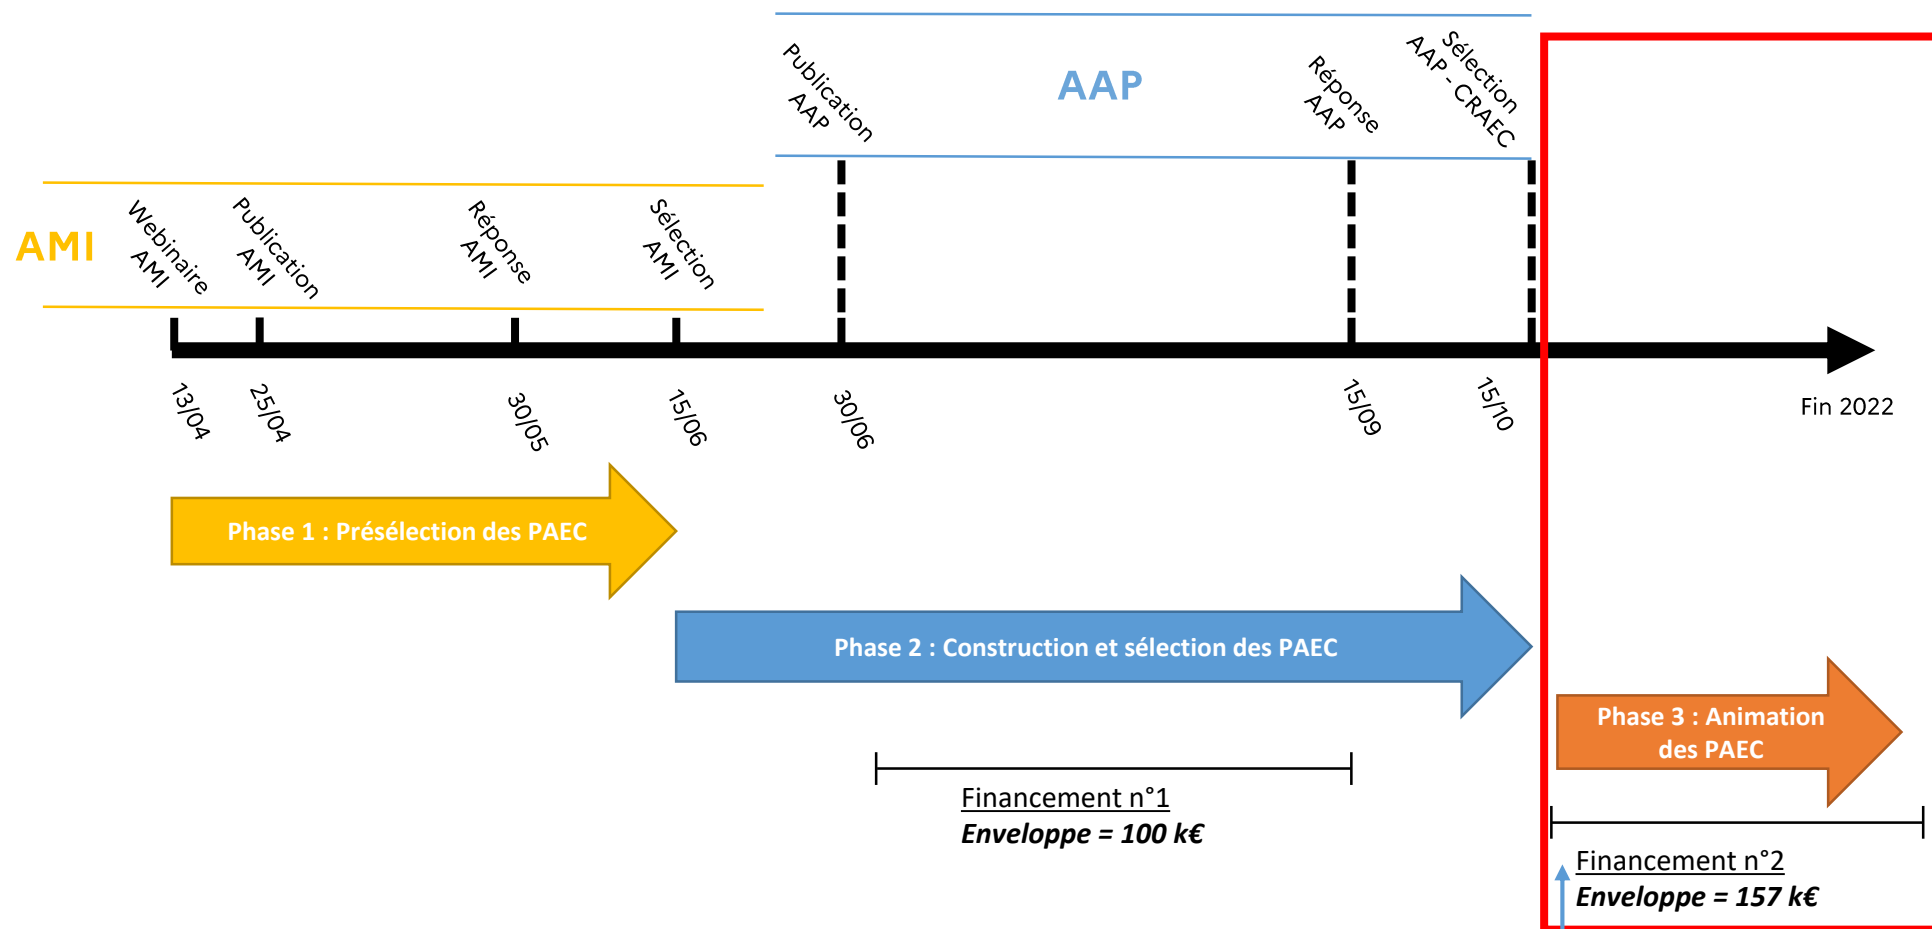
AAP

Publication AAP

Réponse AAP

Sélection AAP - CRAEC

AMI

Webinaire AMI

Publication AMI

Réponse AMI

Sélection AMI

13/04

25/04

30/05

15/06

30/06

15/09

15/10

Fin 2022

Phase 1 : Présélection des PAEC

Phase 2 : Construction et sélection des PAEC

Phase 3 : Animation des PAEC

Financement n°1
*Envelopppe = 100 k€*

Financement n°2
*Enveloppe = 157 k€*